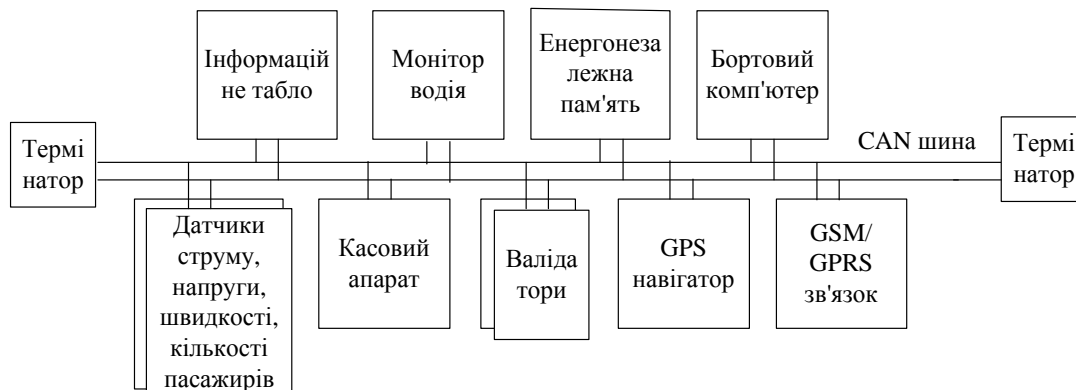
Інформаційне табло

Монітор водія

Енергонезалежна пам'ять

Бортовий комп'ютер

Термінатор

CAN шина

Термінатор

Датчики струму, напруги, швидкості, кількості пасажирів

Касовий апарат

Валідатори

GPS навігатор

GSM/ GPRS зв'язок